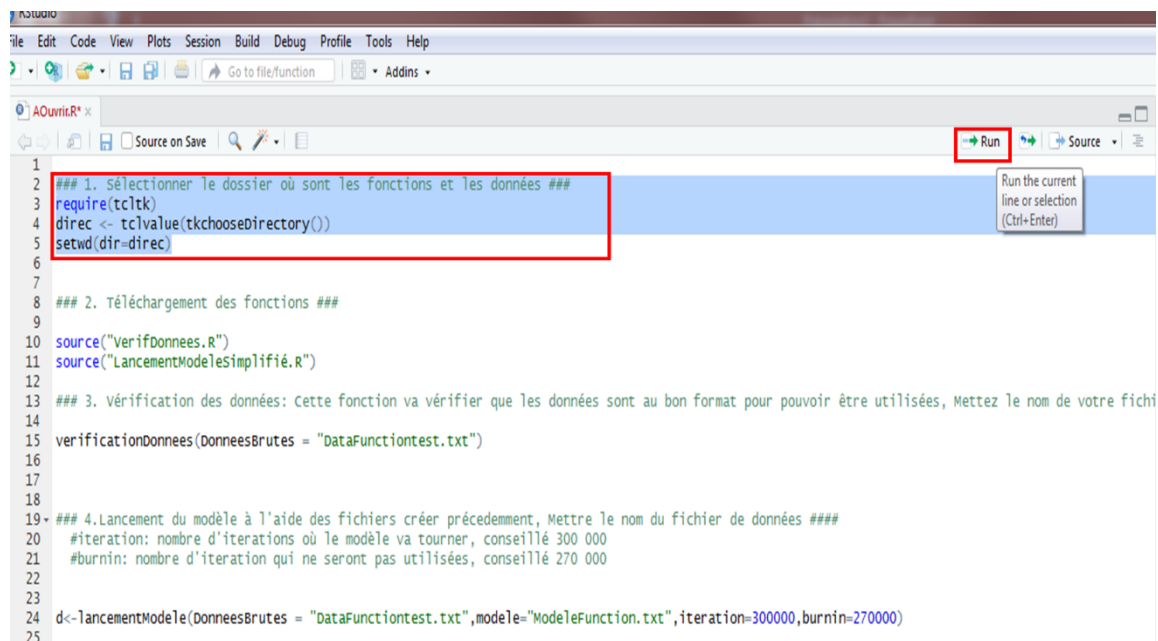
RStudio
ile Edit Code View Plots Session Build Debug Profile Tools Help
Go to file/function Addins
AOuvrir.R* ×
Source on Save
Run Source
Run the current line or selection (Ctrl+Enter)
1
2 ### 1. Sélectionner le dossier où sont les fonctions et les données ###
3 require(tcltk)
4 direc <- tclvalue(tkchooseDirectory())
5 setwd(dir=direc)
6
7
8 ### 2. Téléchargement des fonctions ###
9
10 source("VerifDonnees.R")
11 source("LancementModeleSimplifié.R")
12
13 ### 3. Vérification des données: Cette fonction va vérifier que les données sont au bon format pour pouvoir être utilisées, Mettez le nom de votre fichi
14
15 verificationDonnees(DonneesBrutes = "DataFunctiontest.txt")
16
17
18
19 ### 4.Lancement du modèle à l'aide des fichiers créer précedemment, Mettre le nom du fichier de données ####
20 #iteration: nombre d'iterations où le modèle va tourner, conseillé 300 000
21 #burnin: nombre d'iteration qui ne seront pas utilisées, conseillé 270 000
22
23
24 d<-lancementModele(DonneesBrutes = "DataFunctiontest.txt",modele="ModeleFunction.txt",iteration=300000,burnin=270000)
25